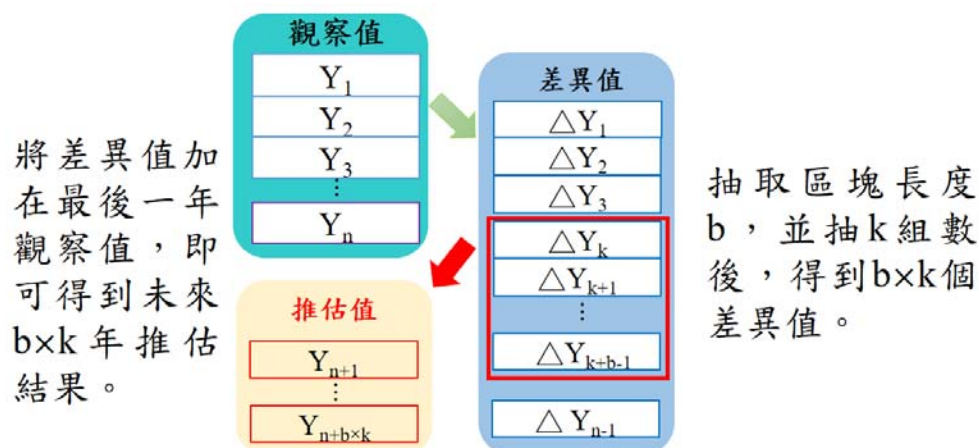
將差異值加在最後一年觀察值，即可得到未來b×k年推估結果。

觀察值

$Y_1$

$Y_2$

$Y_3$

⋮

$Y_n$

推估值

$Y_{n+1}$

⋮

$Y_{n+b\times k}$

差異值

$\triangle Y_1$

$\triangle Y_2$

$\triangle Y_3$

$\triangle Y_k$

$\triangle Y_{k+1}$

⋮

$\triangle Y_{k+b-1}$

$\triangle Y_{n-1}$

抽取區塊長度b，並抽k組數後，得到b×k個差異值。